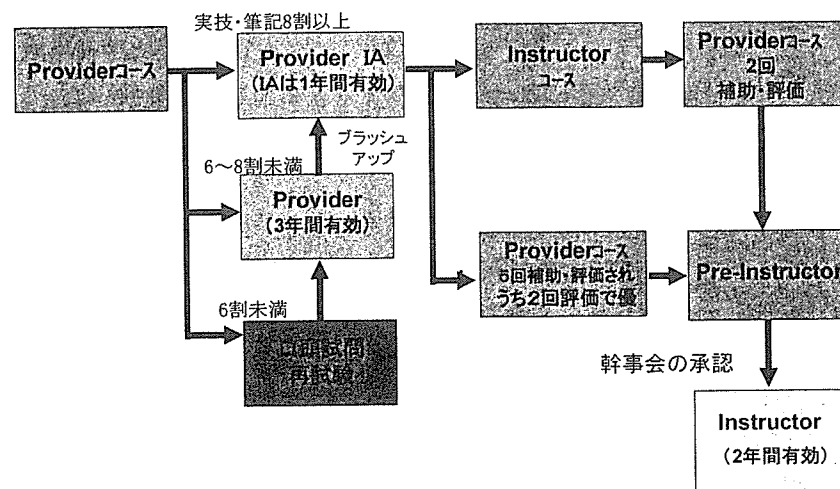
Providerコース

実技・筆記8割以上

Provider IA
(IAは1年間有効)

ブラッシュアップ

6〜8割未満

Provider
(3年間有効)

6割未満

口頭試問
再試験

Instructor
コース

Providerコース
2回
補助・評価

Providerコース
6回補助・評価され
うち2回評価で優

Pre-Instructor

幹事会の承認

Instructor
(2年間有効)